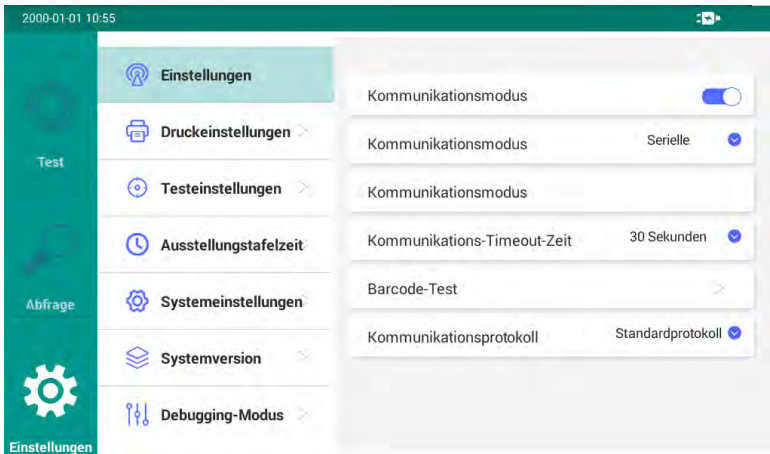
2000-01-01 10:55

Test

Abfrage

Einstellungen

Einstellungen

Druckeinstellungen

Testeinstellungen

Ausstellungstafelzeit

Systemeinstellungen

Systemversion

Debugging-Modus

Kommunikationsmodus

Kommunikationsmodus Serielle

Kommunikationsmodus

Kommunikations-Timeout-Zeit 30 Sekunden

Barcode-Test

Kommunikationsprotokoll Standardprotokoll